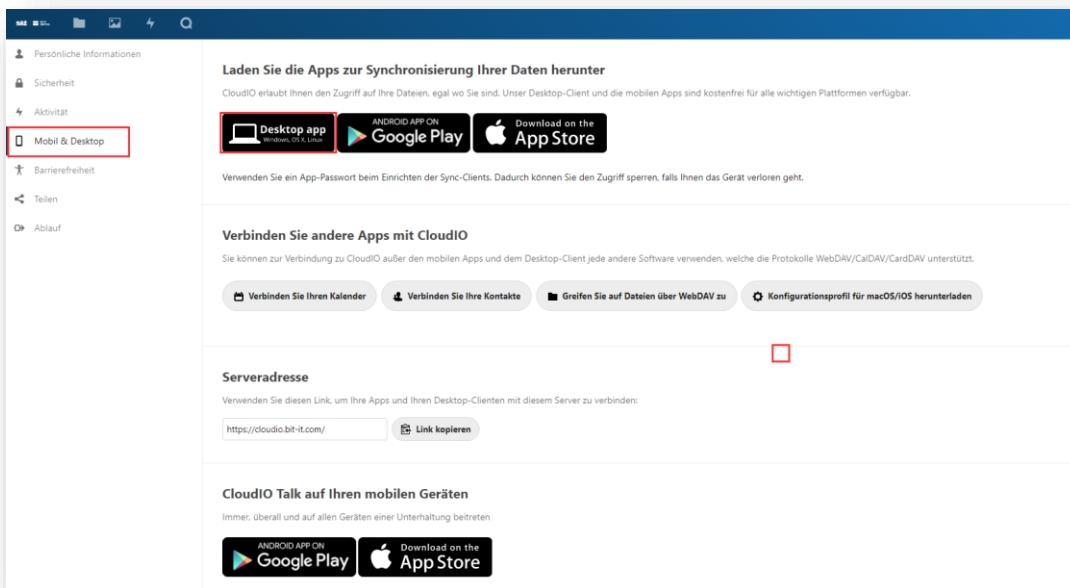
Persönliche Informationen
Sicherheit
Aktivität
Mobil & Desktop
Barrierefreiheit
Teilen
Ablauf

Laden Sie die Apps zur Synchronisierung Ihrer Daten herunter

CloudIO erlaubt Ihnen den Zugriff auf Ihre Dateien, egal wo Sie sind. Unser Desktop-Client und die mobilen Apps sind kostenfrei für alle wichtigen Plattformen verfügbar.

Desktop app
Windows, OS X, Linux

ANDROID APP ON
Google Play

Download on the
App Store

Verwenden Sie ein App-Passwort beim Einrichten der Sync-Clients. Dadurch können Sie den Zugriff sperren, falls Ihnen das Gerät verloren geht.

Verbinden Sie andere Apps mit CloudIO

Sie können zur Verbindung zu CloudIO außer den mobilen Apps und dem Desktop-Client jede andere Software verwenden, welche die Protokolle WebDAV/CalDAV/CardDAV unterstützt.

Verbinden Sie Ihren Kalender
Verbinden Sie Ihre Kontakte
Greifen Sie auf Dateien über WebDAV zu
Konfigurationsprofil für macOS/iOS herunterladen

Serveradresse

Verwenden Sie diesen Link, um Ihre Apps und Ihren Desktop-Clienten mit diesem Server zu verbinden:

https://cloudio.bit-it.com/
Link kopieren

CloudIO Talk auf Ihren mobilen Geräten

Immer, überall und auf allen Geräten einer Unterhaltung beitreten

ANDROID APP ON
Google Play

Download on the
App Store